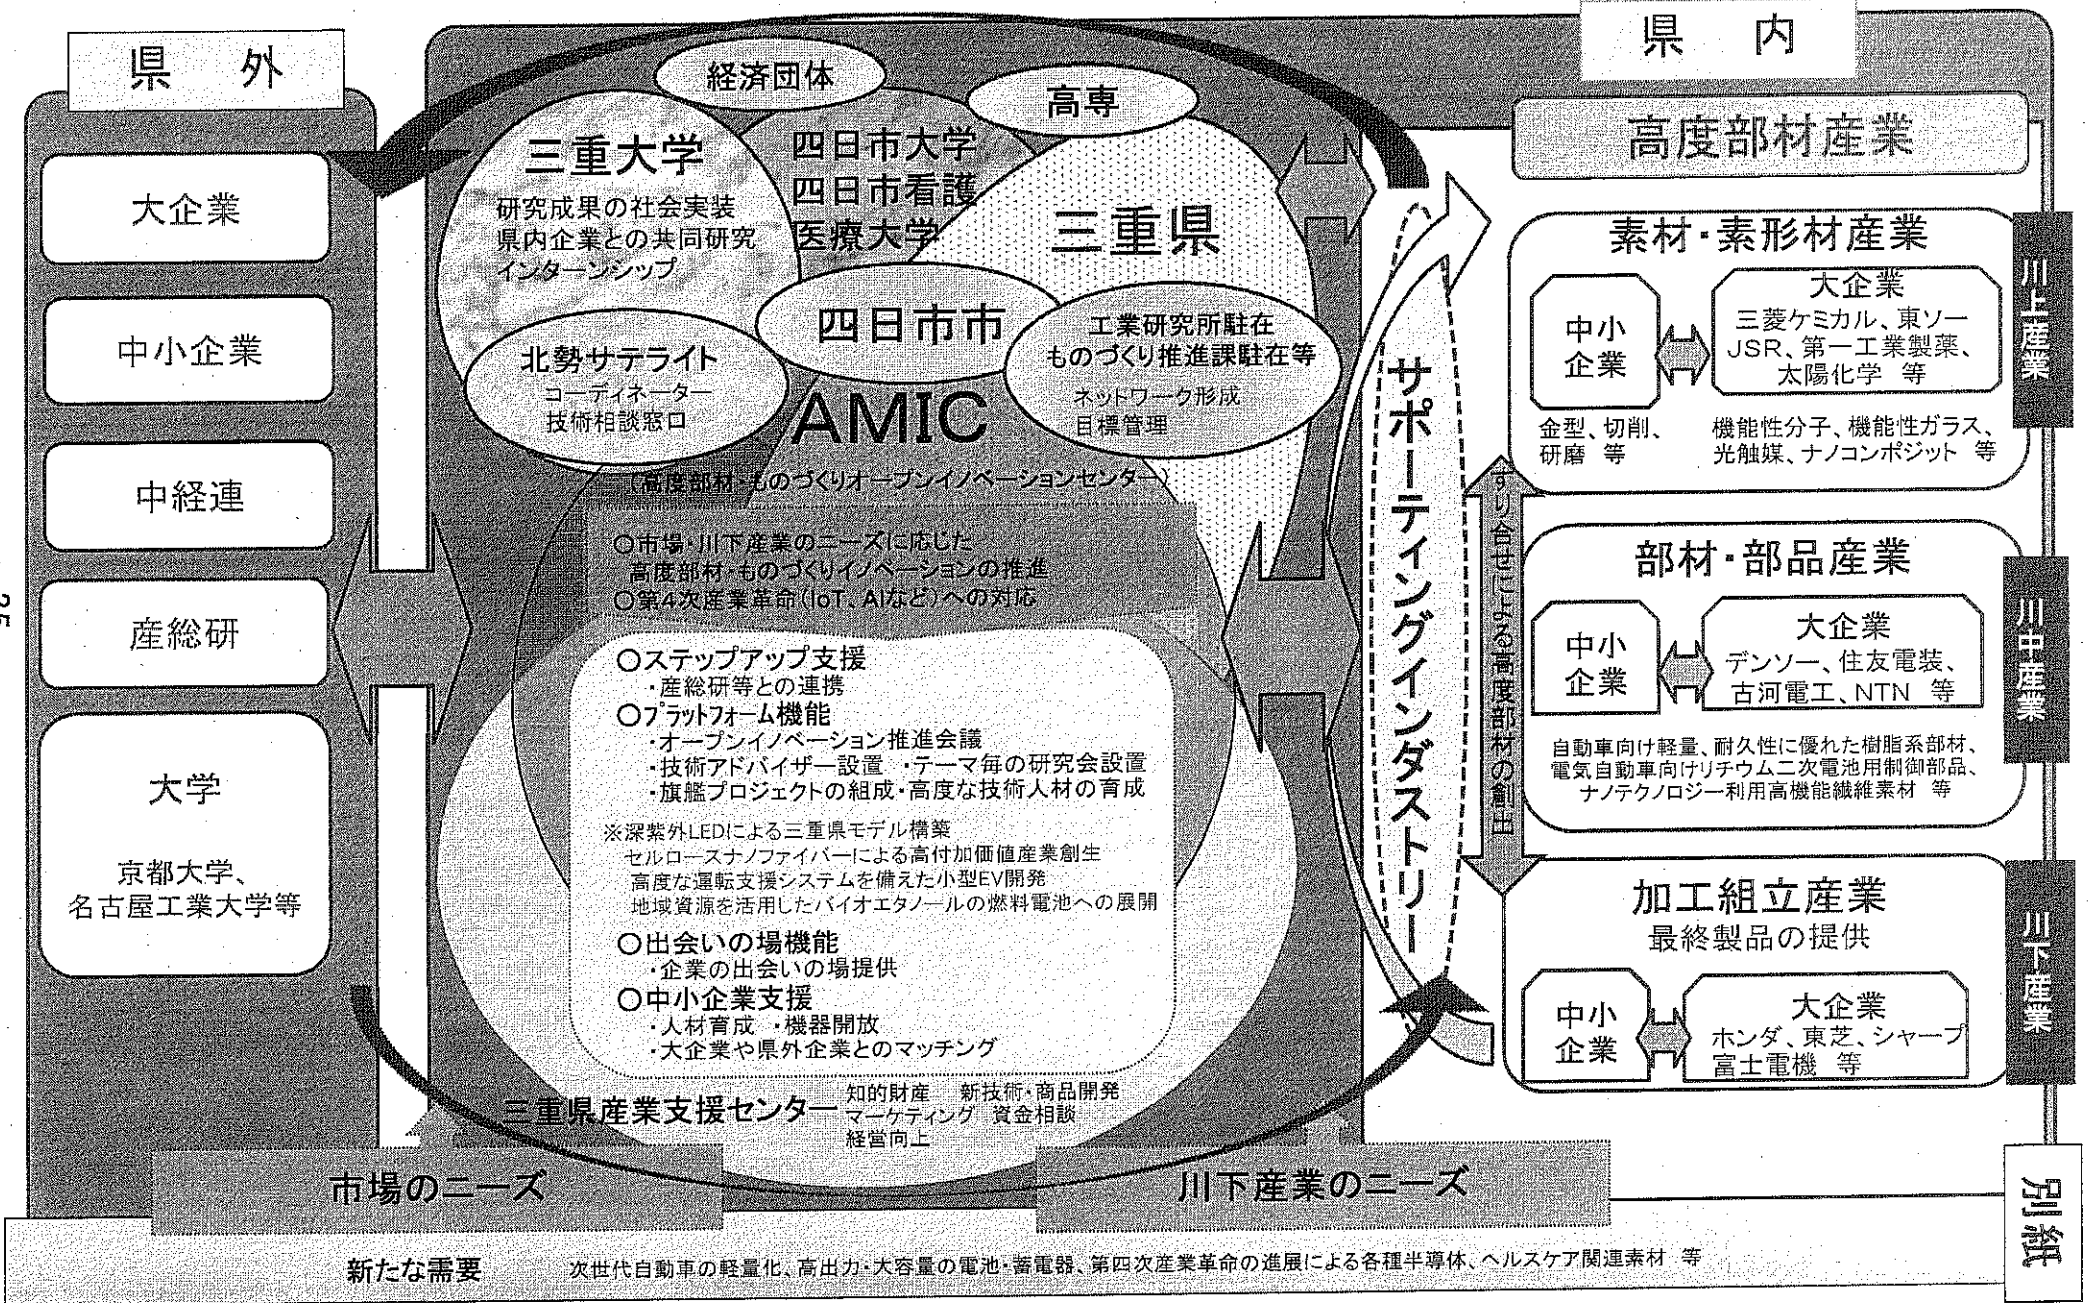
県　外

大企業

中小企業

中経連

産総研

大学

京都大学、名古屋工業大学等

経済団体

高専

三重大学

研究成果の社会実装
県内企業との共同研究
インターンシップ

四日市大学
四日市看護医療大学

三重県

四日市市

北勢サテライト
コーディネーター
技術相談窓口

工業研究所駐在
ものづくり推進課駐在等
ネットワーク形成
目標管理

AMIC
（高度部材・ものづくりオープンイノベーションセンター）

○市場・川下産業のニーズに応じた高度部材・ものづくりイノベーションの推進
○第4次産業革命（IoT、AIなど）への対応

○ステップアップ支援
・産総研等との連携
○ﾌﾟﾗｯﾄﾌｫｰﾑ機能
・オープンイノベーション推進会議
・技術アドバイザー設置　・テーマ毎の研究会設置
・旗艦プロジェクトの組成・高度な技術人材の育成
※深紫外LEDによる三重県モデル構築
セルロースナノファイバーによる高付加価値産業創生
高度な運転支援システムを備えた小型EV開発
地域資源を活用したバイオエタノールの燃料電池への展開
○出会いの場機能
・企業の出会いの場提供
○中小企業支援
・人材育成　・機器開放
・大企業や県外企業とのマッチング

三重県産業支援センター　知的財産　新技術・商品開発　マーケティング　資金相談　経営向上

サポーティングインダストリー

すり合せによる高度部材の創出

県　内

高度部材産業

素材・素形材産業
中小企業
大企業
三菱ケミカル、東ソー
JSR、第一工業製薬、太陽化学　等
金型、切削、研磨　等
機能性分子、機能性ガラス、光触媒、ナノコンポジット　等

川上産業

部材・部品産業
中小企業
大企業
デンソー、住友電装、古河電工、NTN　等
自動車向け軽量、耐久性に優れた樹脂系部材、電気自動車向けリチウム二次電池用制御部品、ナノテクノロジー利用高機能繊維素材　等

川中産業

加工組立産業
最終製品の提供
中小企業
大企業
ホンダ、東芝、シャープ
富士電機　等

川下産業

市場のニーズ

川下産業のニーズ

新たな需要　次世代自動車の軽量化、高出力・大容量の電池・蓄電器、第四次産業革命の進展による各種半導体、ヘルスケア関連素材　等

別紙

25